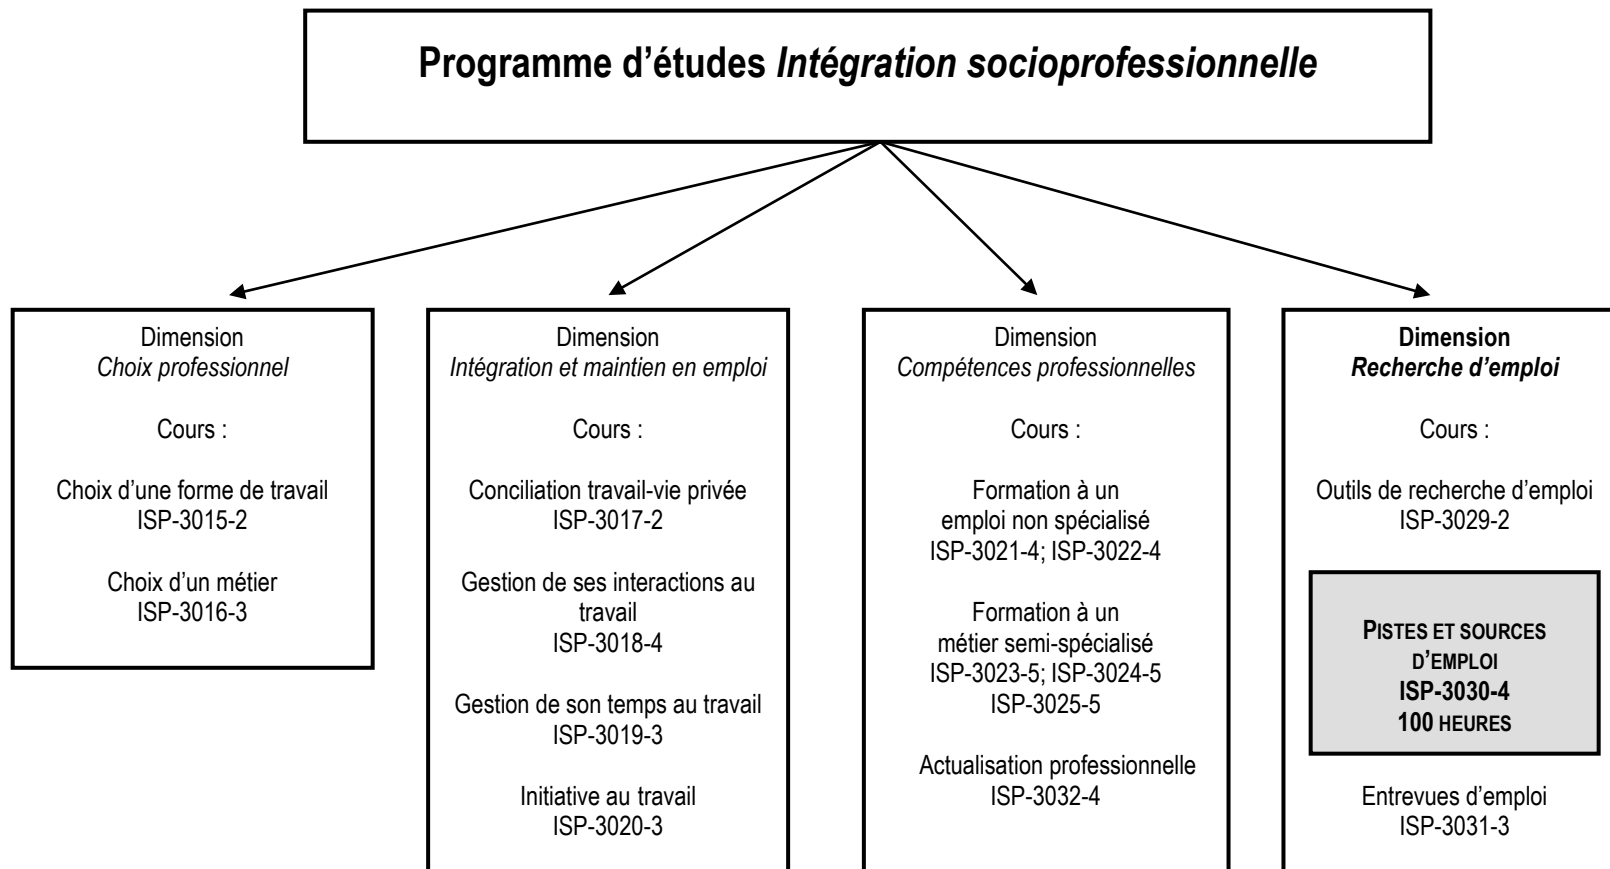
Programme d'études *Intégration socioprofessionnelle*

Dimension
*Choix professionnel*

Cours :

Choix d'une forme de travail
ISP-3015-2

Choix d'un métier
ISP-3016-3

Dimension
*Intégration et maintien en emploi*

Cours :

Conciliation travail-vie privée
ISP-3017-2

Gestion de ses interactions au travail
ISP-3018-4

Gestion de son temps au travail
ISP-3019-3

Initiative au travail
ISP-3020-3

Dimension
*Compétences professionnelles*

Cours :

Formation à un emploi non spécialisé
ISP-3021-4; ISP-3022-4

Formation à un métier semi-spécialisé
ISP-3023-5; ISP-3024-5
ISP-3025-5

Actualisation professionnelle
ISP-3032-4

**Dimension**
***Recherche d'emploi***

Cours :

Outils de recherche d'emploi
ISP-3029-2

**PISTES ET SOURCES D'EMPLOI**
**ISP-3030-4**
**100 HEURES**

Entrevues d'emploi
ISP-3031-3